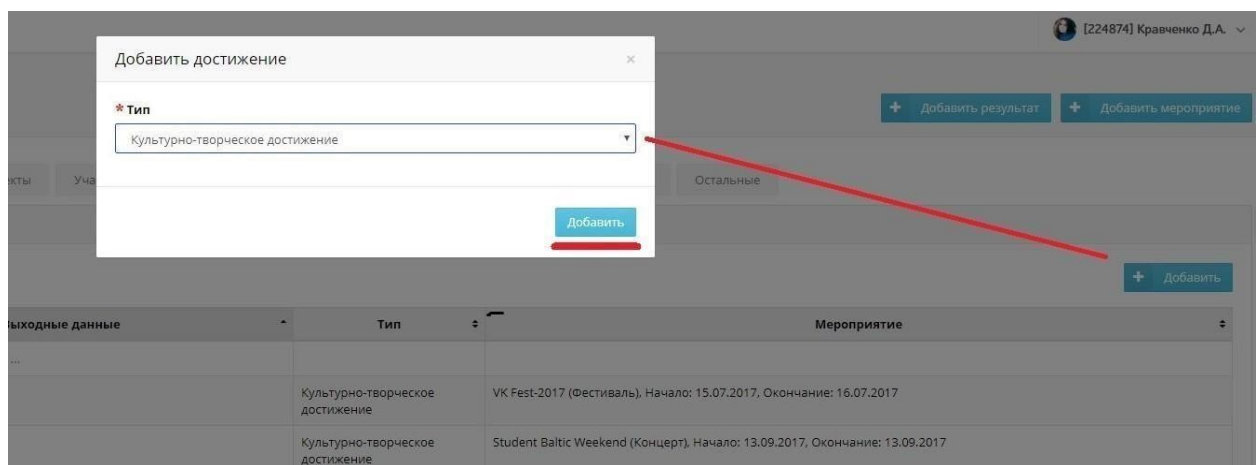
[224874] Кравченко Д.А.

Добавить достижение

×

* Тип

Культурно-творческое достижение

Добавить

+ Добавить результат

+ Добавить мероприятие

кты

Уча

Остальные

+ Добавить

| ыходные данные | Тип | Мероприятие |
|---|---|---|
| ... | | |
| | Культурно-творческое достижение | VK Fest-2017 (Фестиваль), Начало: 15.07.2017, Окончание: 16.07.2017 |
| | Культурно-творческое достижение | Student Baltic Weekend (Концерт), Начало: 13.09.2017, Окончание: 13.09.2017 |